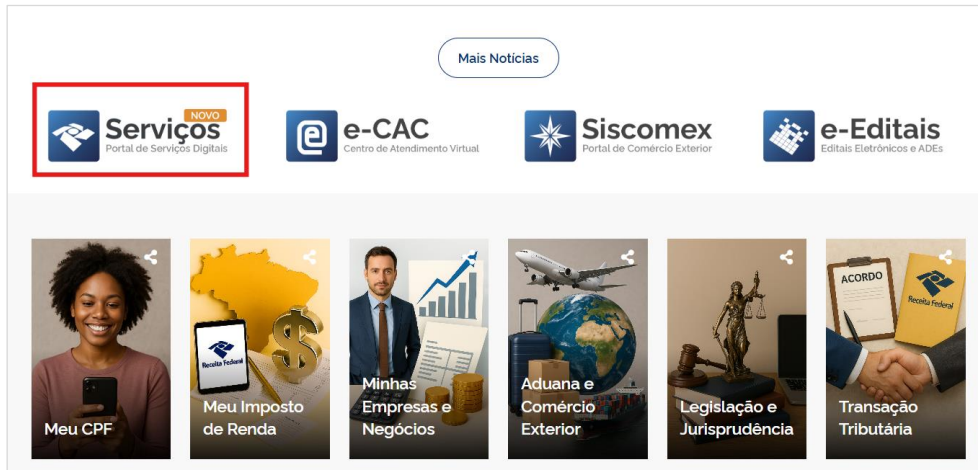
Mais Notícias

NOVO
Serviços
Portal de Serviços Digitais

e-CAC
Centro de Atendimento Virtual

Siscomex
Portal de Comércio Exterior

e-Editais
Editais Eletrônicos e ADEs

Meu CPF

Receita Federal
Meu Imposto de Renda

Minhas Empresas e Negócios

Aduana e Comércio Exterior

Legislação e Jurisprudência

ACORDO
Receita Federal
Transação Tributária